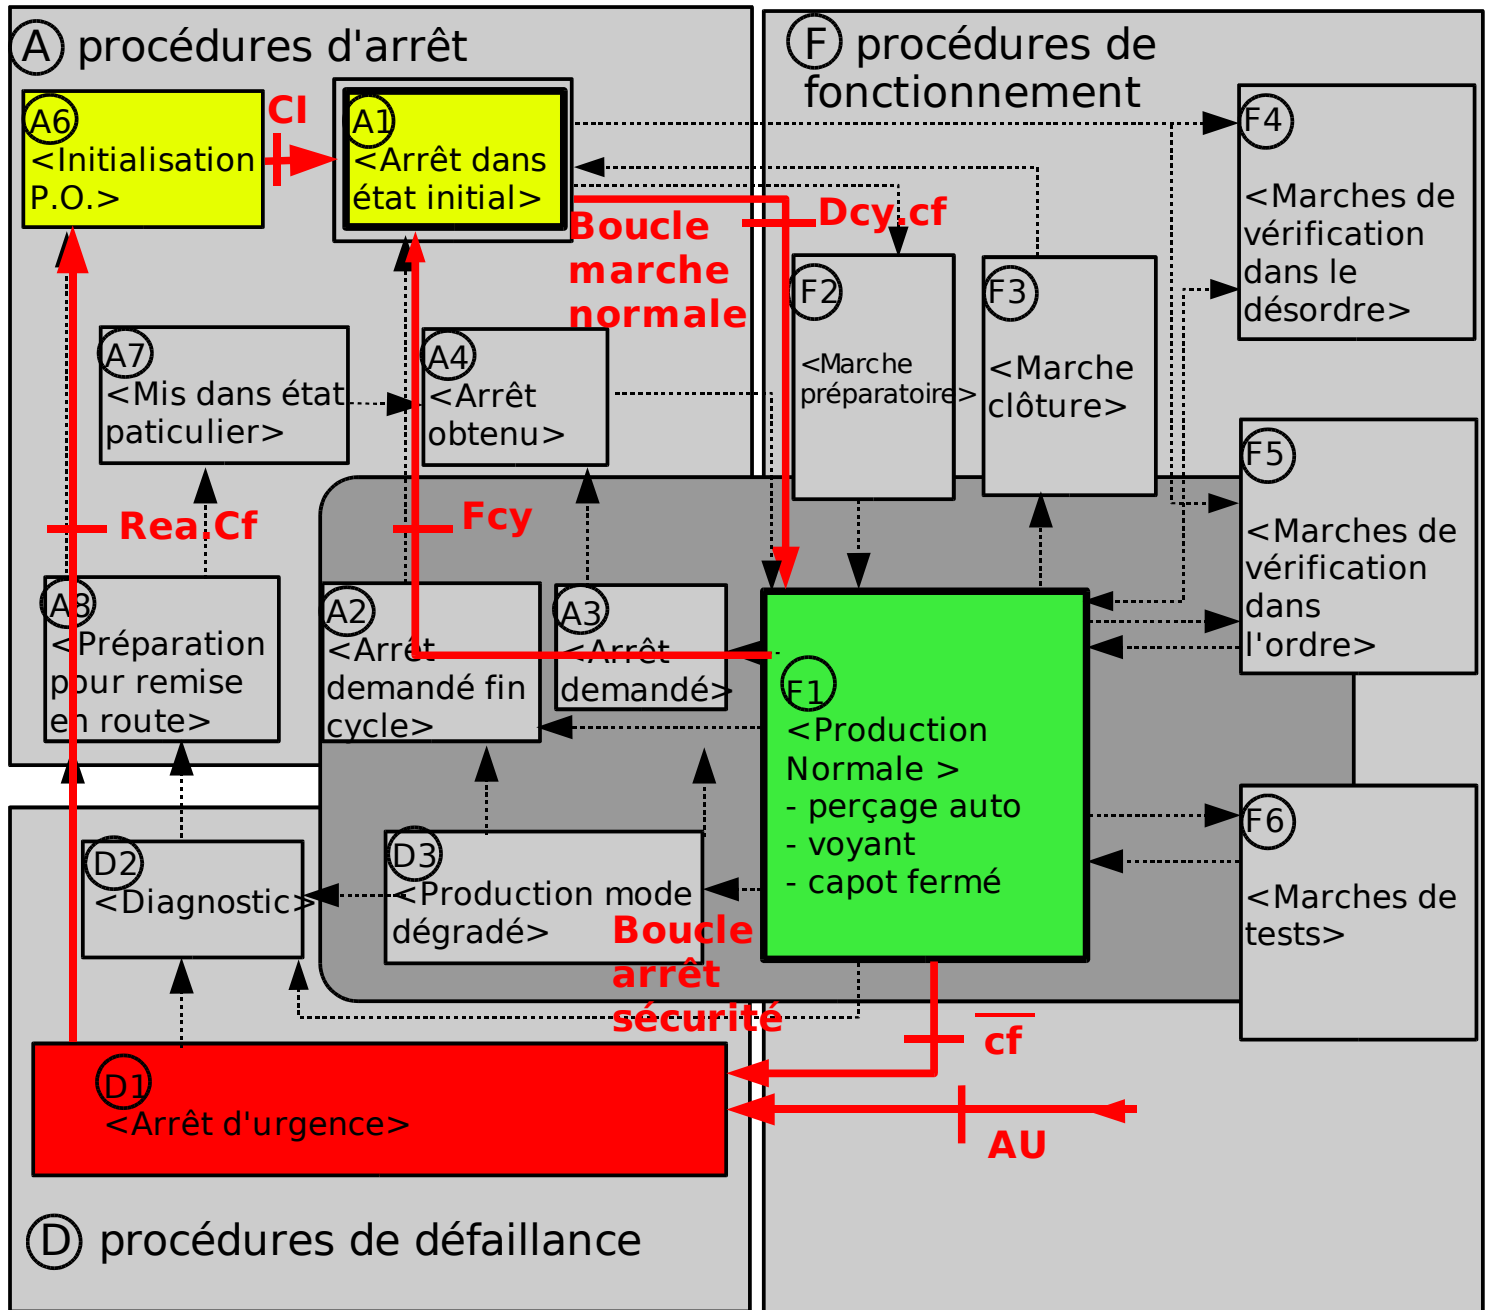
A procédures d'arrêt

A6 <Initialisation P.O.>

CI

A1 <Arrêt dans état initial>

F procédures de fonctionnement

F4 <Marches de vérification dans le désordre>

Boucle marche normale

Dcy.cf

F2 <Marche préparatoire>

F3 <Marche clôture>

A7 <Mis dans état paticulier>

A4 <Arrêt obtenu>

F5 <Marches de vérification dans l'ordre>

Rea.Cf

Fcy

A8 <Préparation pour remise en route>

A2 <Arrêt demandé fin cycle>

A3 <Arrêt demandé>

F1 <Production Normale > - perçage auto - voyant - capot fermé

D2 <Diagnostic>

D3 <Production mode dégradé>

Boucle arrêt sécurité

F6 <Marches de tests>

$\overline{cf}$

D1 <Arrêt d'urgence>

AU

D procédures de défaillance